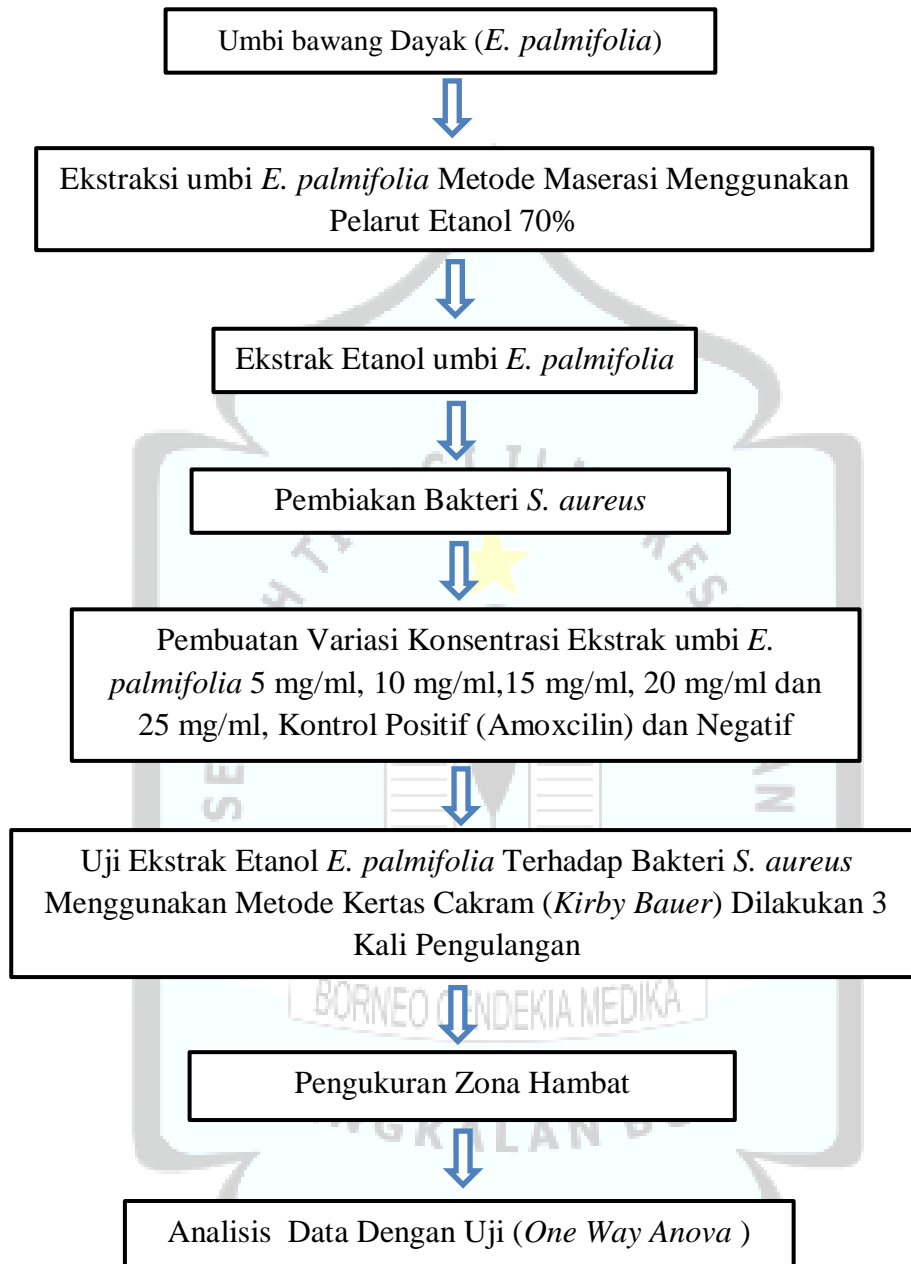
Umbi bawang Dayak (*E. palmifolia*)

Ekstraksi umbi *E. palmifolia* Metode Maserasi Menggunakan Pelarut Etanol 70%

Ekstrak Etanol umbi *E. palmifolia*

Pembiakan Bakteri *S. aureus*

Pembuatan Variasi Konsentrasi Ekstrak umbi *E. palmifolia* 5 mg/ml, 10 mg/ml,15 mg/ml, 20 mg/ml dan 25 mg/ml, Kontrol Positif (Amoxcilin) dan Negatif

Uji Ekstrak Etanol *E. palmifolia* Terhadap Bakteri *S. aureus* Menggunakan Metode Kertas Cakram (*Kirby Bauer*) Dilakukan 3 Kali Pengulangan

BORNEO CENDEKIA MEDIKA

Pengukuran Zona Hambat

Analisis Data Dengan Uji (*One Way Anova* )